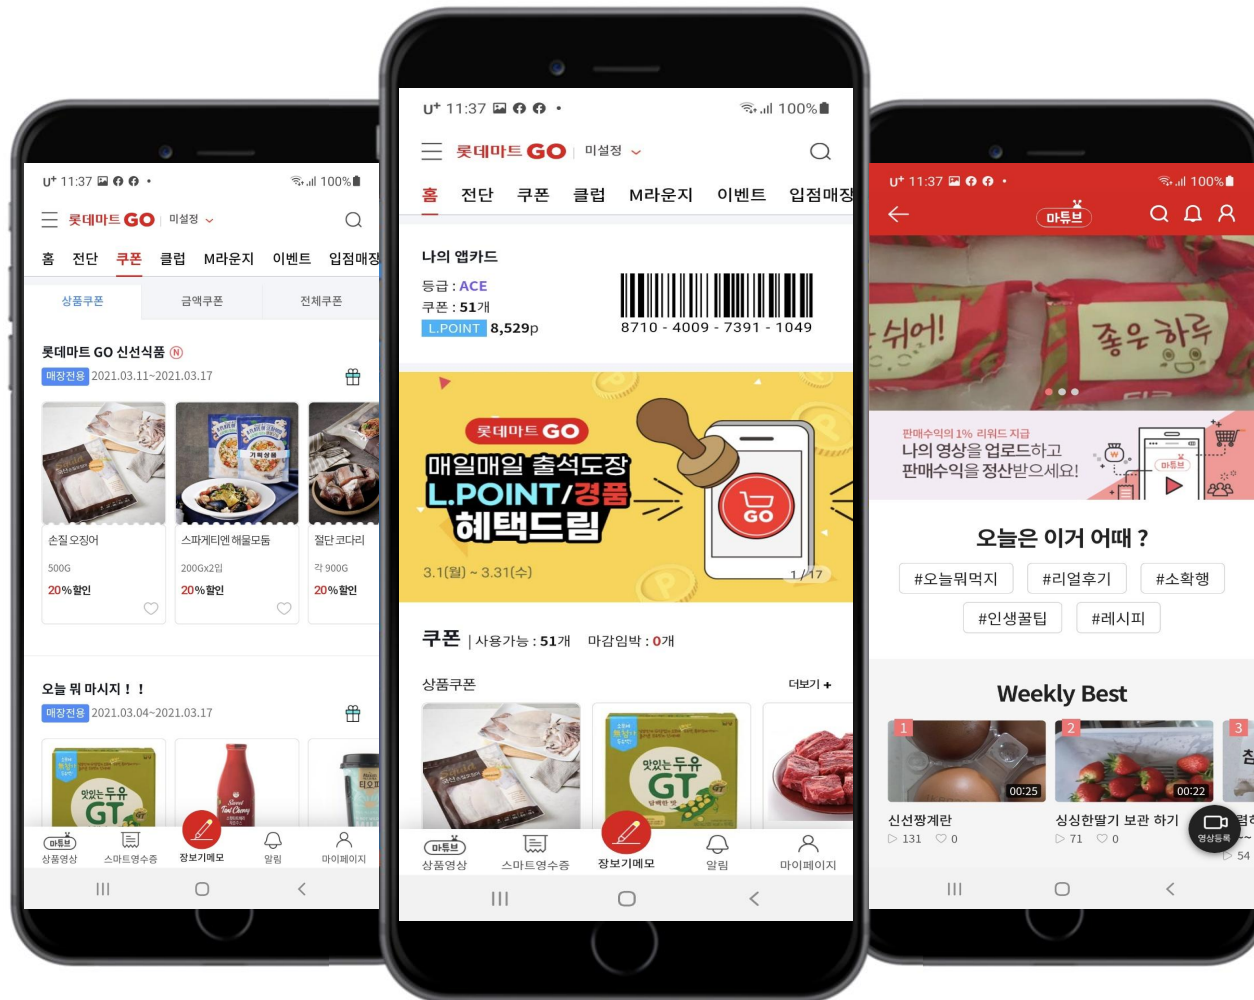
U+ 11:37 100%

롯데마트 GO | 미설정

홈 전단 쿠폰 클럽 M라운지 이벤트 입점매장

상품쿠폰 금액쿠폰 전체쿠폰

롯데마트 GO 신선식품 N

매장전용 2021.03.11~2021.03.17

손질 오징어
500G
20%할인

스파게티엔 해물모둠
200Gx2입
20%할인

절단 코다리
각 900G
20%할인

오늘 뭐 마시지 ! !

매장전용 2021.03.04~2021.03.17

맛있는 두유 GT

마튜브 상품영상 스마트영수증 장보기메모 알림 마이페이지

U+ 11:37 100%

롯데마트 GO | 미설정

홈 전단 쿠폰 클럽 M라운지 이벤트 입점매장

나의 앱카드

등급 : ACE
쿠폰 : 51개
L.POINT 8,529p

8710 - 4009 - 7391 - 1049

롯데마트 GO
매일매일 출석도장
L.POINT/경품
혜택드림
3.1(월) ~ 3.31(수)
GO
1 / 17

쿠폰 | 사용가능 : 51개 마감임박 : 0개

상품쿠폰 더보기 +

맛있는 두유 GT

마튜브 상품영상 스마트영수증 장보기메모 알림 마이페이지

U+ 11:37 100%

마튜브

쉬어! 좋은 하루

판매수익의 1% 리워드 지급
나의 영상을 업로드하고
판매수익을 정산받으세요!

오늘은 이거 어때 ?

#오늘뭐먹지 #리얼후기 #소확행
#인생꿀팁 #레시피

Weekly Best

1 00:25
신선짱계란
131 0

2 00:22
싱싱한딸기 보관 하기
71 0

3
54

영상등록